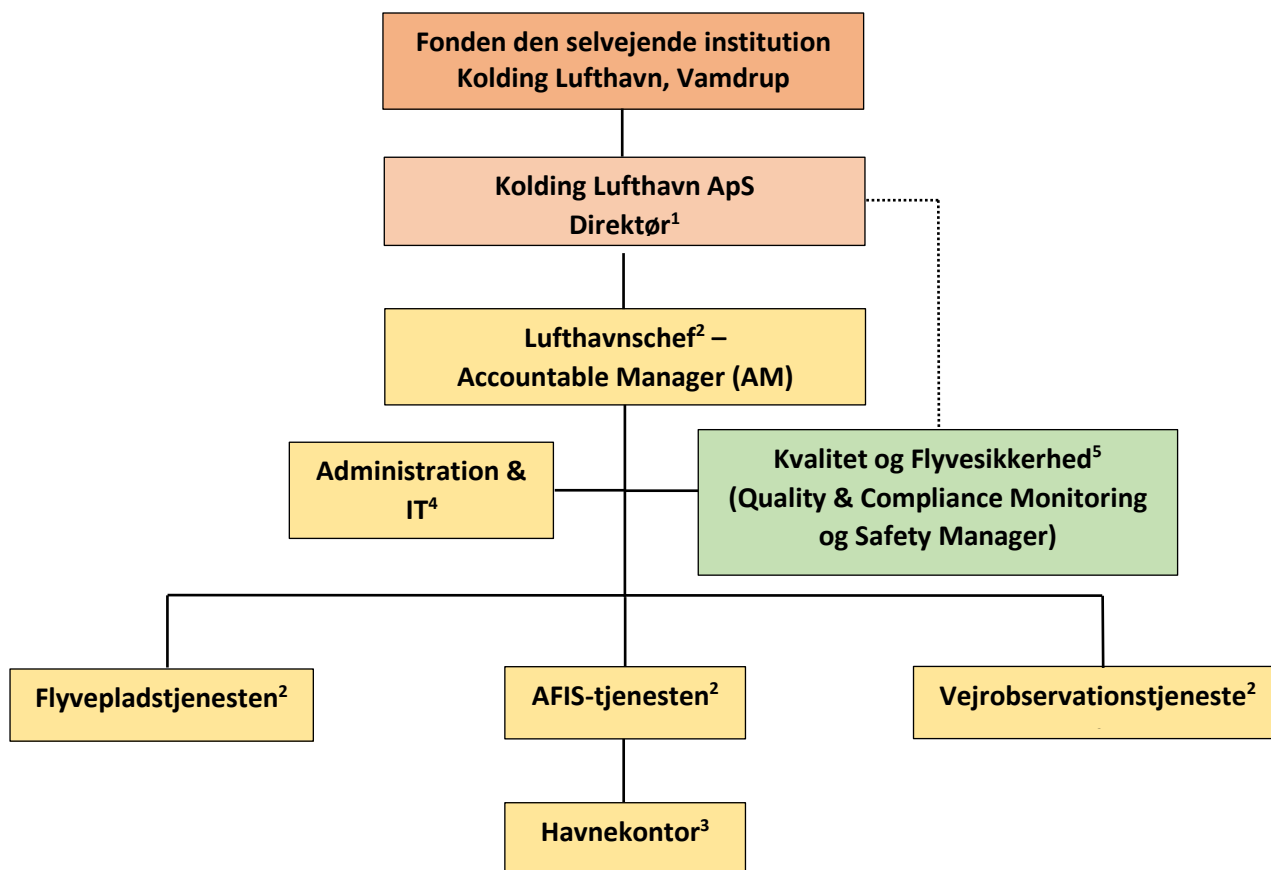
Fonden den selvejende institution
Kolding Lufthavn, Vamdrup

Kolding Lufthavn ApS
Direktør$^1$

Lufthavnschef$^2$ –
Accountable Manager (AM)

Administration & IT$^4$

Kvalitet og Flyvesikkerhed$^5$
(Quality & Compliance Monitoring og Safety Manager)

Flyvepladstjenesten$^2$

AFIS-tjenesten$^2$

Vejrobservationstjeneste$^2$

Havnekontor$^3$